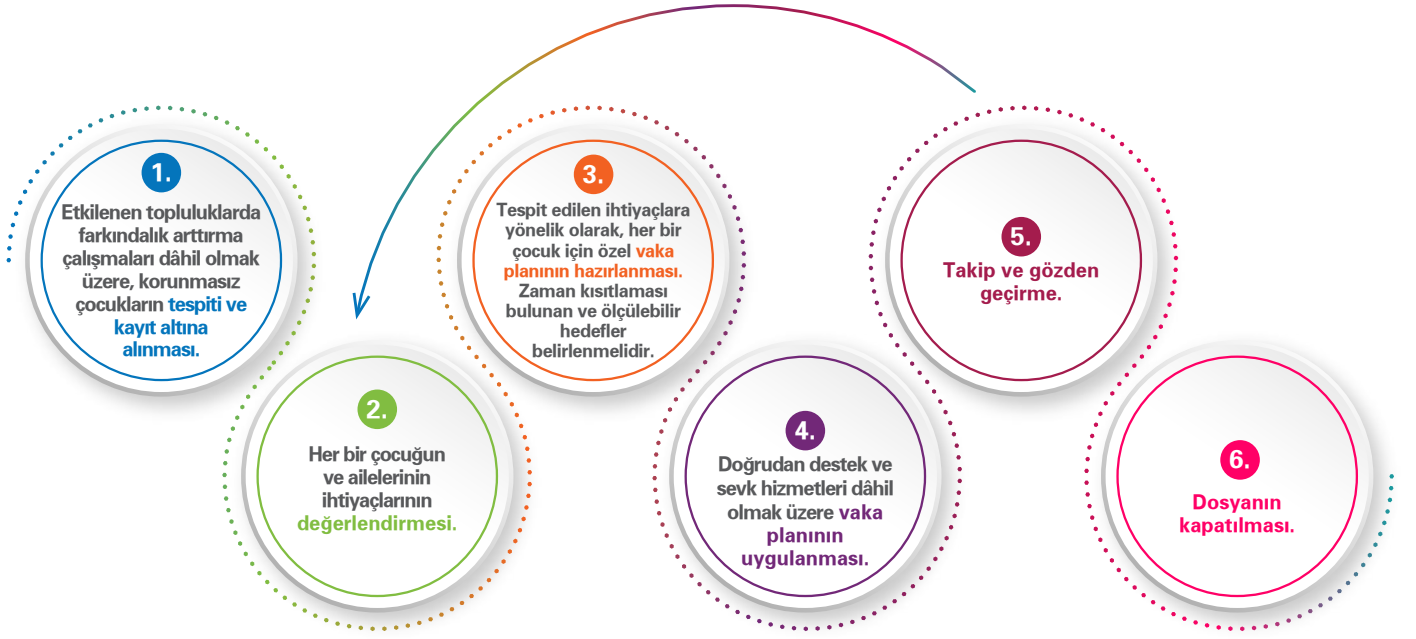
1.

Etkilenen topluluklarda farkındalık arttırma çalışmaları dâhil olmak üzere, korunmasız çocukların tespiti ve kayıt altına alınması.

2.

Her bir çocuğun ve ailelerinin ihtiyaçlarının değerlendirmesi.

3.

Tespit edilen ihtiyaçlara yönelik olarak, her bir çocuk için özel vaka planının hazırlanması. Zaman kısıtlaması bulunan ve ölçülebilir hedefler belirlenmelidir.

4.

Doğrudan destek ve sevk hizmetleri dâhil olmak üzere vaka planının uygulanması.

5.

Takip ve gözden geçirme.

6.

Dosyanın kapatılması.